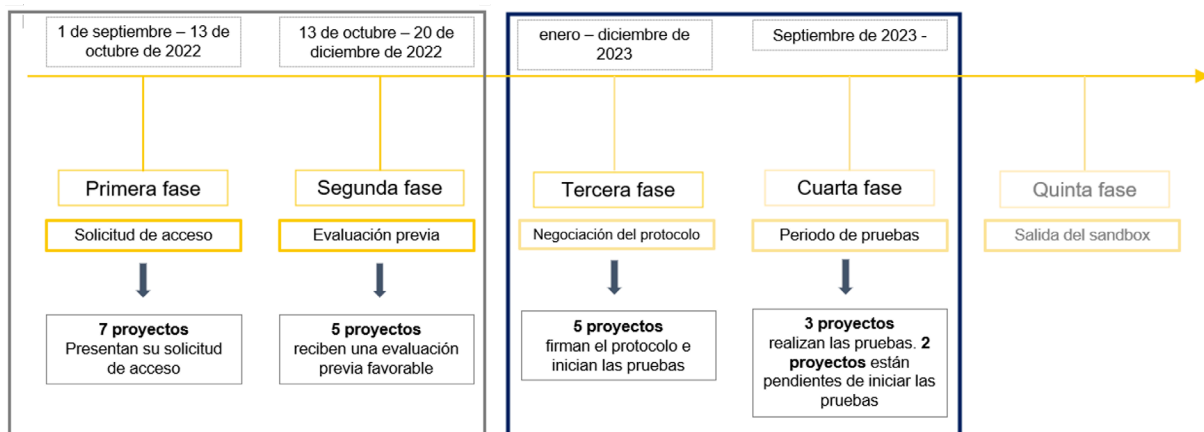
1 de septiembre – 13 de octubre de 2022

13 de octubre – 20 de diciembre de 2022

enero – diciembre de 2023

Septiembre de 2023 -

Primera fase

Solicitud de acceso

**7 proyectos** Presentan su solicitud de acceso

Segunda fase

Evaluación previa

**5 proyectos** reciben una evaluación previa favorable

Tercera fase

Negociación del protocolo

**5 proyectos** firman el protocolo e inician las pruebas

Cuarta fase

Periodo de pruebas

**3 proyectos** realizan las pruebas. **2 proyectos** están pendientes de iniciar las pruebas

Quinta fase

Salida del sandbox